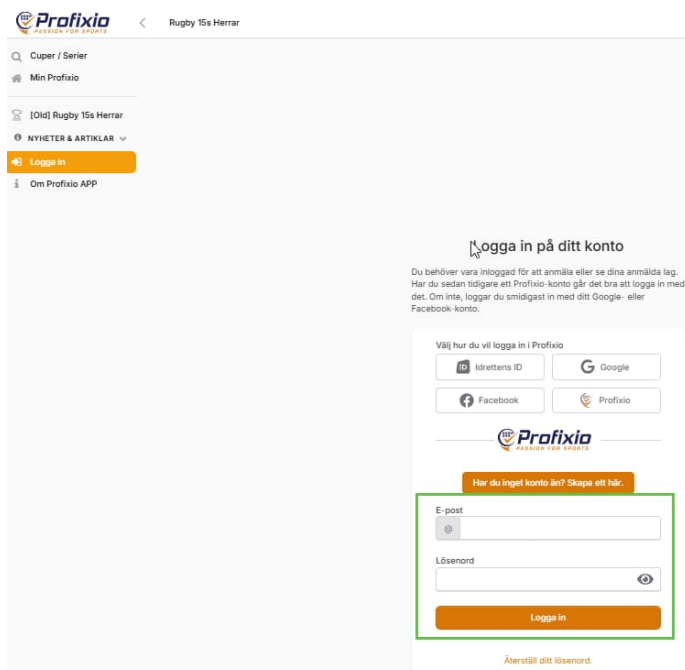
Profixio
PASSION FOR SPORTS

Rugby 15s Herrar

Cuper / Serier
Min Profixio
[Old] Rugby 15s Herrar
NYHETER & ARTIKLAR
Logga in
Om Profixio APP

Logga in på ditt konto

Du behöver vara inloggad för att anmäla eller se dina anmälda lag. Har du sedan tidigare ett Profixio-konto går det bra att logga in med det. Om inte, loggar du smidigast in med ditt Google- eller Facebook-konto.

Välj hur du vil logga in i Profixio

Idrettens ID
Google
Facebook
Profixio

Profixio
PASSION FOR SPORTS

Har du inget konto än? Skapa ett här.

E-post
@

Lösenord

Logga in

Återställ ditt lösenord.